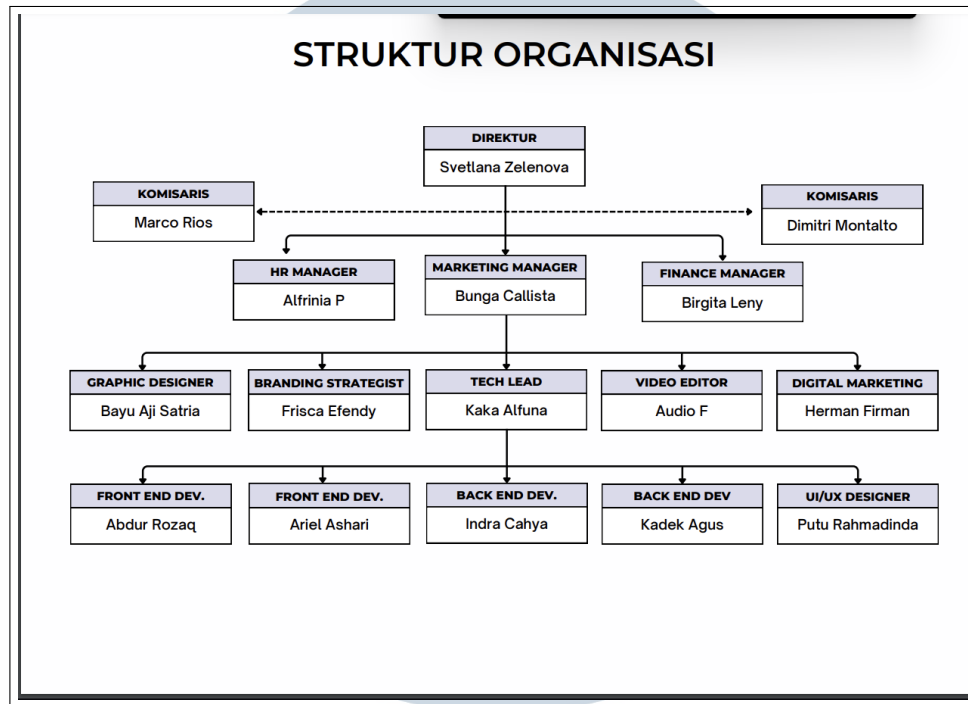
STRUKTUR ORGANISASI

DIREKTUR
Svetlana Zelenova

KOMISARIS
Marco Rios

KOMISARIS
Dimitri Montalto

HR MANAGER
Alfrinia P

MARKETING MANAGER
Bunga Callista

FINANCE MANAGER
Birgita Leny

GRAPHIC DESIGNER
Bayu Aji Satria

BRANDING STRATEGIST
Frisca Efendy

TECH LEAD
Kaka Alfuna

VIDEO EDITOR
Audio F

DIGITAL MARKETING
Herman Firman

FRONT END DEV.
Abdur Rozaq

FRONT END DEV.
Ariel Ashari

BACK END DEV.
Indra Cahya

BACK END DEV
Kadek Agus

UI/UX DESIGNER
Putu Rahmadinda